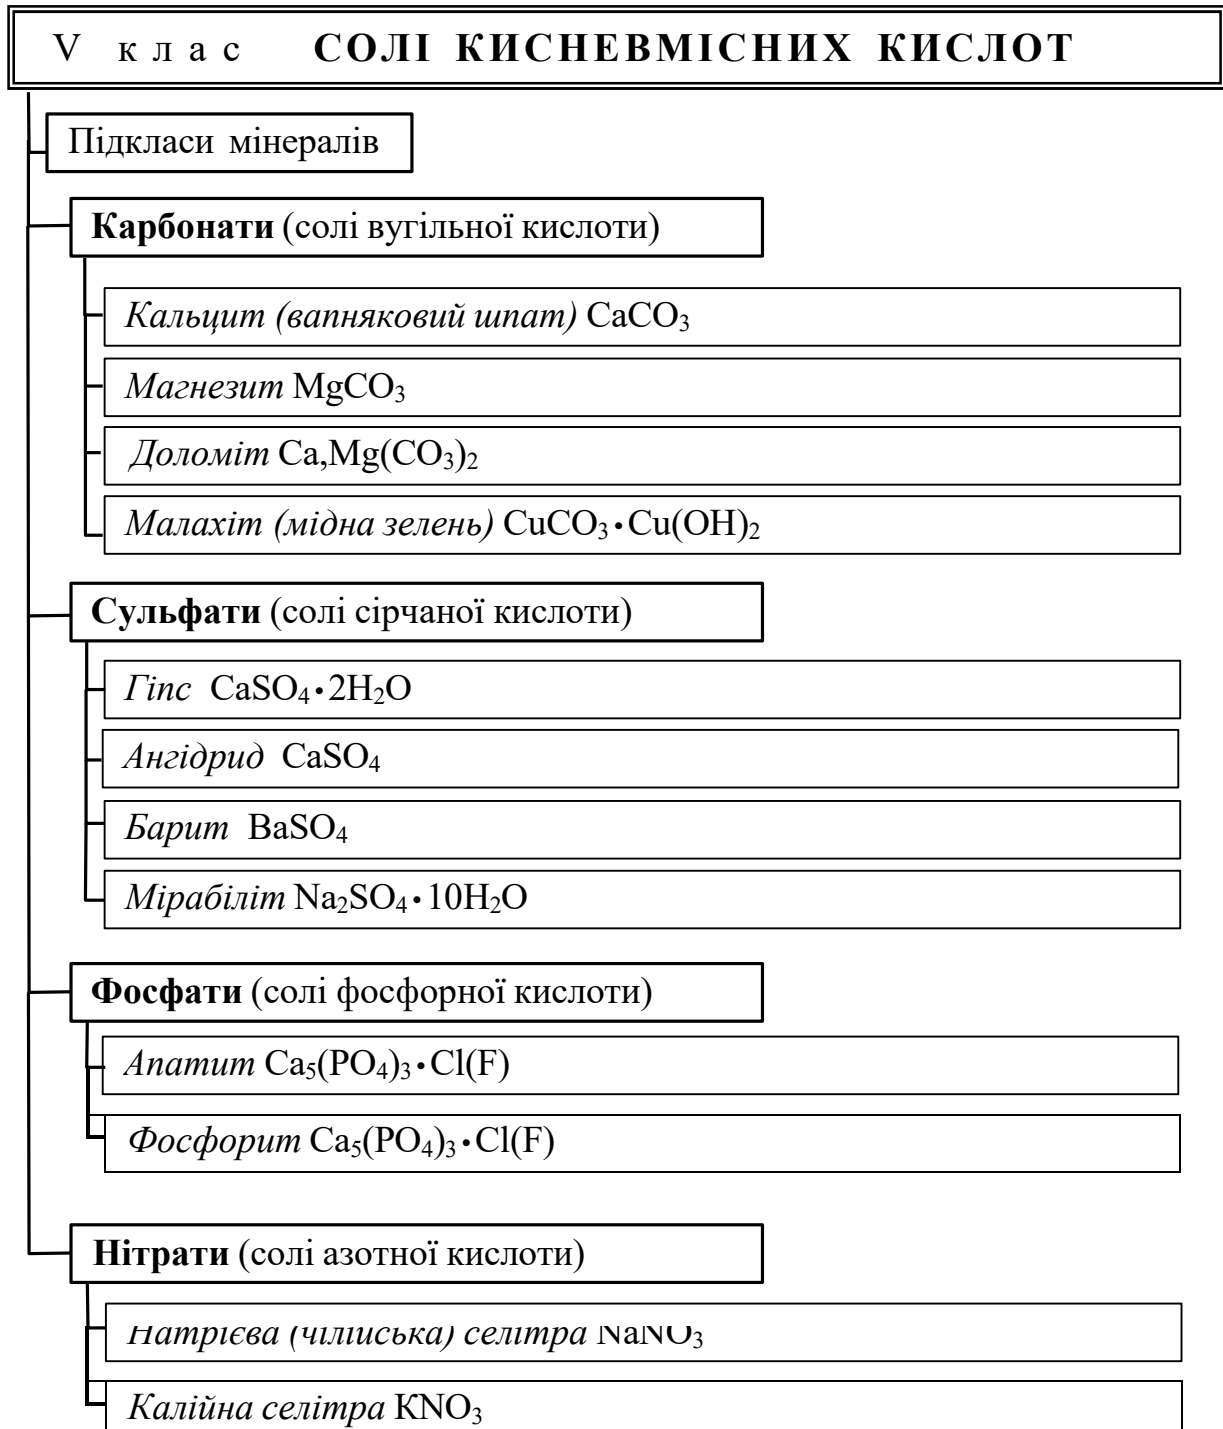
V клас СОЛІ КИСНЕВМІСНИХ КИСЛОТ

Підкласи мінералів

**Карбонати** (солі вугільної кислоти)

*Кальцит (вапняковий шпат)* $CaCO_3$

*Магнезит* $MgCO_3$

*Доломіт* $Ca,Mg(CO_3)_2$

*Малахіт (мідна зелень)* $CuCO_3 \cdot Cu(OH)_2$

**Сульфати** (солі сірчаної кислоти)

*Гіпс* $CaSO_4 \cdot 2H_2O$

*Ангідрид* $CaSO_4$

*Барит* $BaSO_4$

*Мірабіліт* $Na_2SO_4 \cdot 10H_2O$

**Фосфати** (солі фосфорної кислоти)

*Апатит* $Ca_5(PO_4)_3 \cdot Cl(F)$

*Фосфорит* $Ca_5(PO_4)_3 \cdot Cl(F)$

**Нітрати** (солі азотної кислоти)

*Натрієва (чилиська) селітра* $NaNO_3$

*Калійна селітра* $KNO_3$